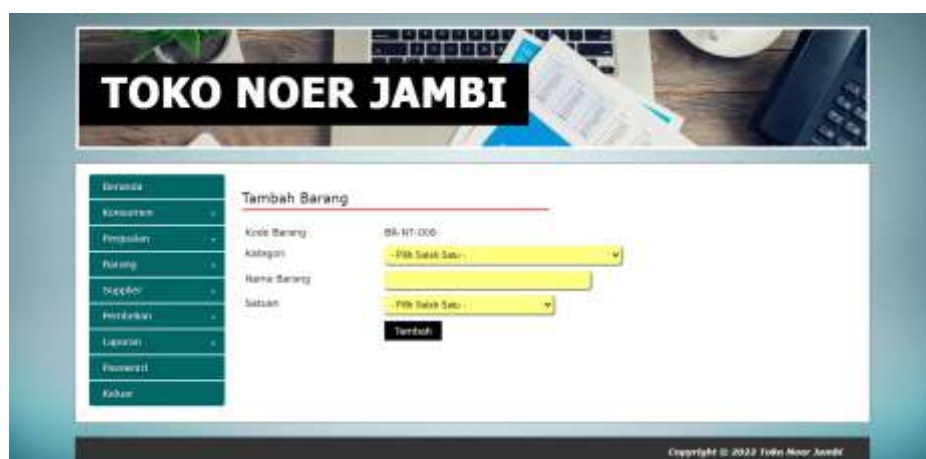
TOKO NOER JAMBI

Beranda
Konsumen
Penjualan
Barang
Supplier
Pembelian
Laporan
Password
Keluar

Tambah Barang

Kode Barang BR-NT-006
Kategori - Pilih Salah Satu -
Nama Barang
Satuan - Pilih Salah Satu -
Tambah

Copyright © 2022 Toko Noer Jambi